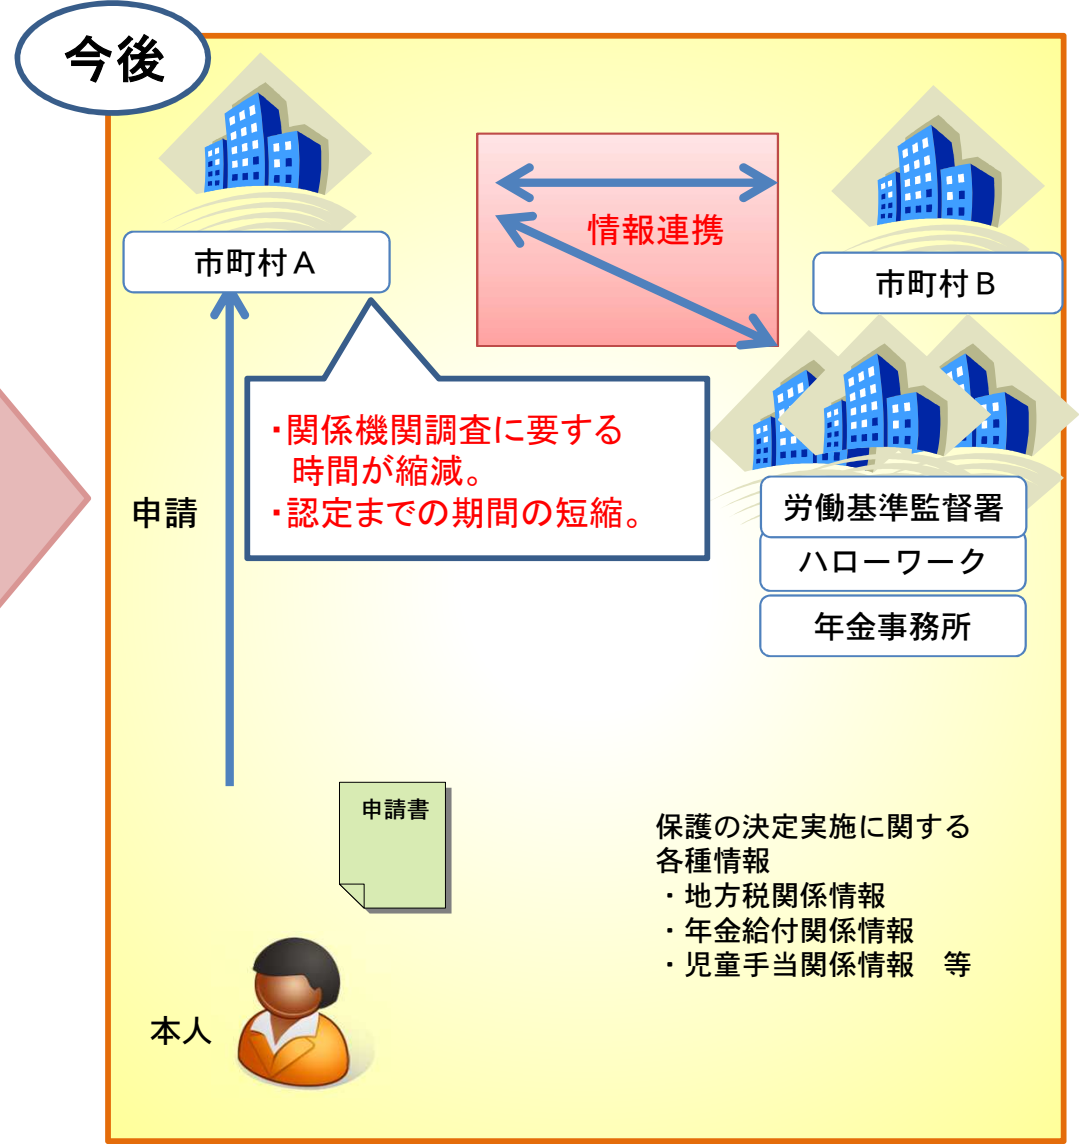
今後

市町村Ａ

情報連携

市町村Ｂ

・関係機関調査に要する時間が縮減。
・認定までの期間の短縮。

申請

労働基準監督署

ハローワーク

年金事務所

申請書

保護の決定実施に関する各種情報
・地方税関係情報
・年金給付関係情報
・児童手当関係情報　等

本人